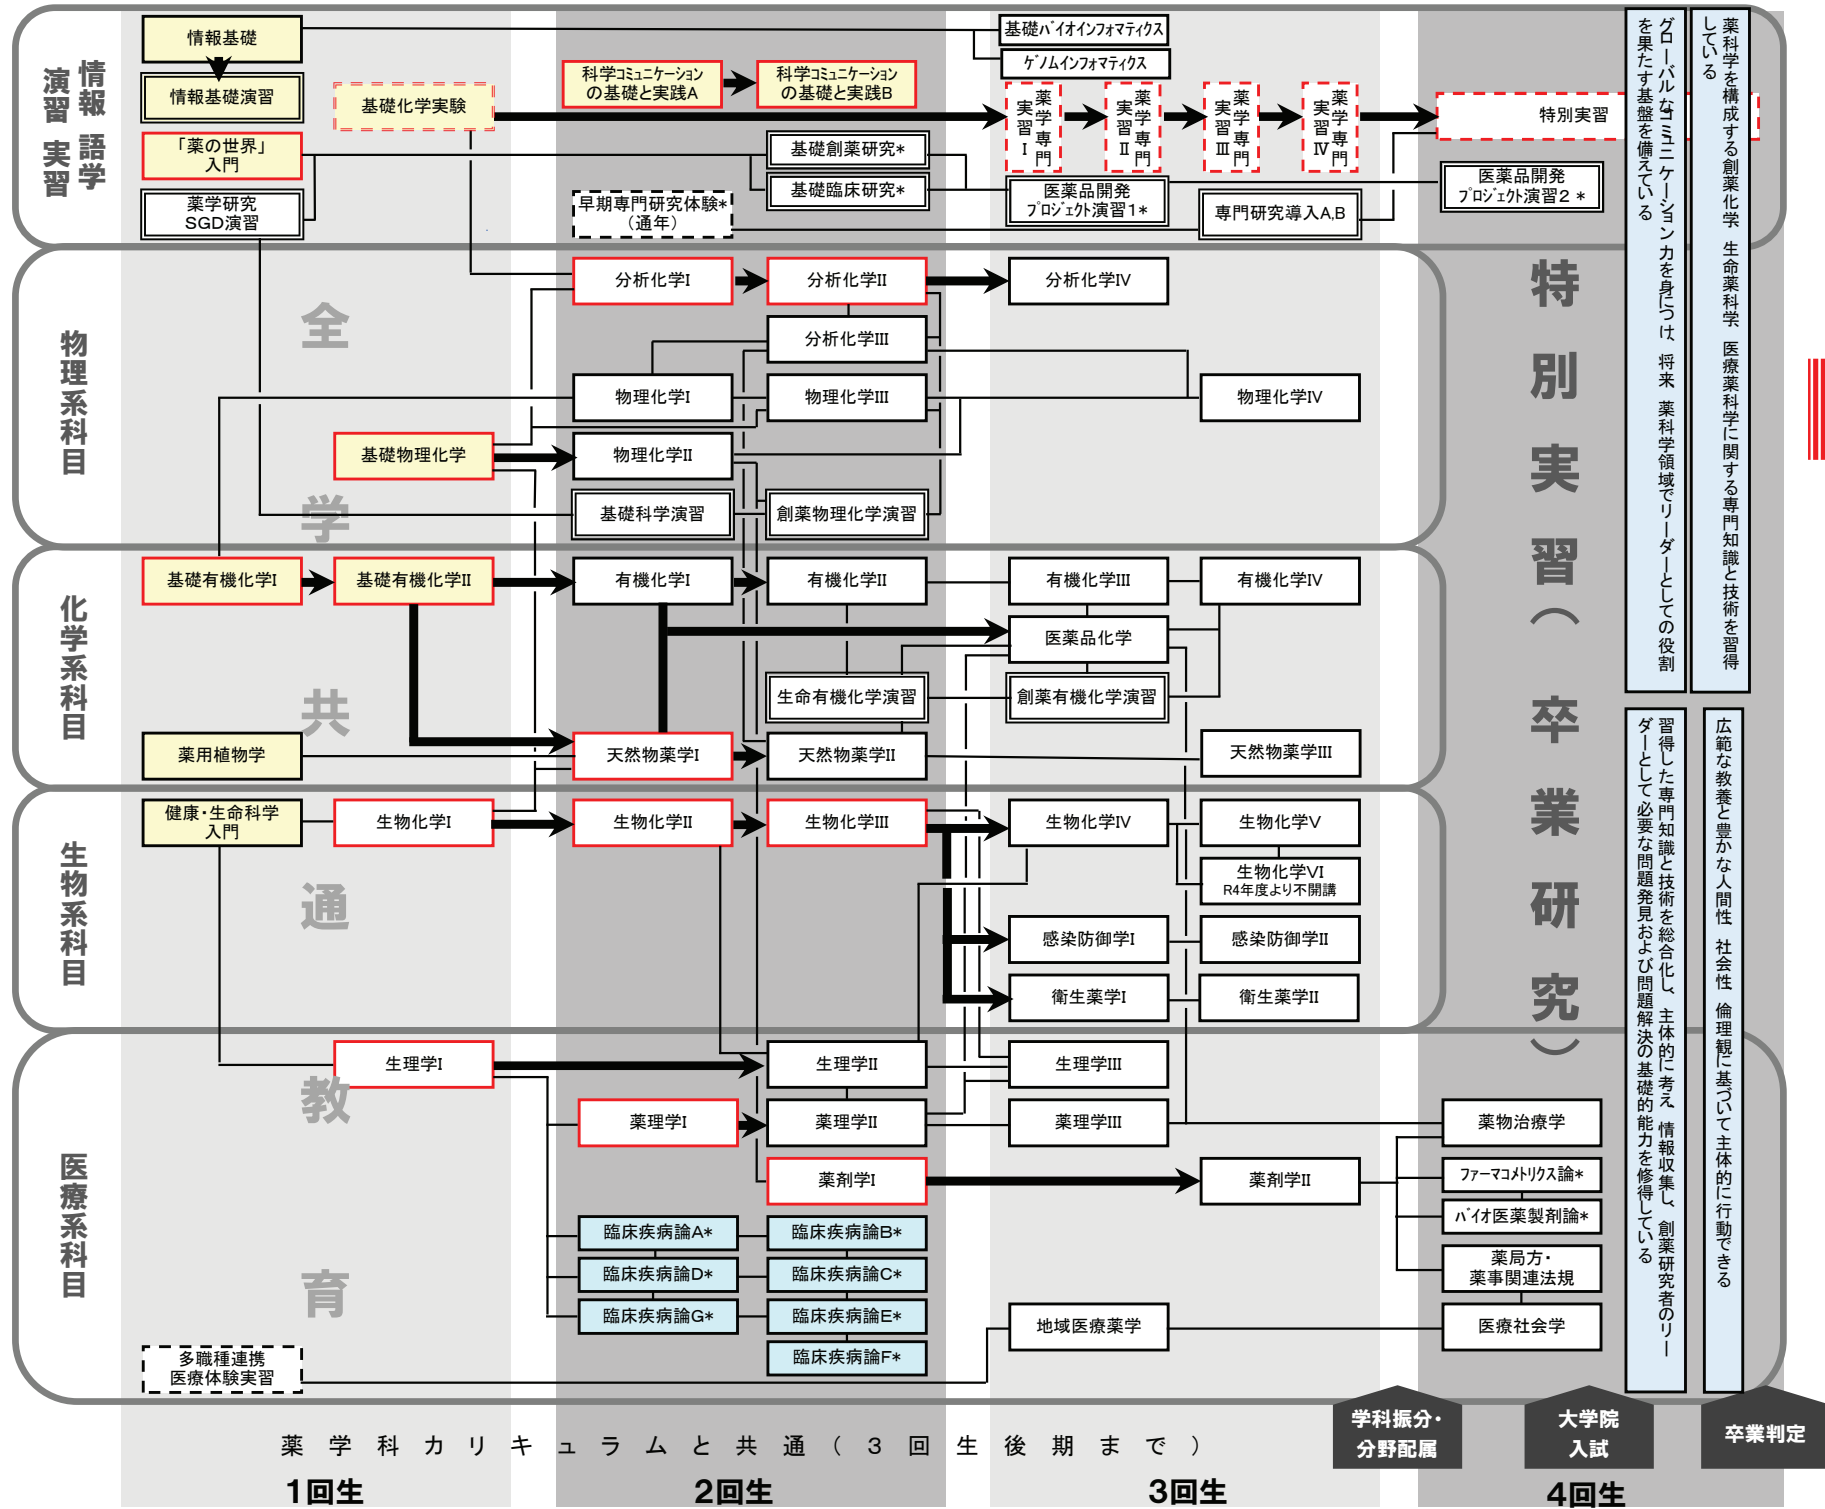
情報
語学
演習
実習

情報基礎
情報基礎演習
「薬の世界」入門
薬学研究SGD演習
基礎化学実験
科学コミュニケーションの基礎と実践A
科学コミュニケーションの基礎と実践B
基礎バイオインフォマティクス
ゲノムインフォマティクス
基礎創薬研究*
基礎臨床研究*
早期専門研究体験*（通年）
薬学専門実習I
薬学専門実習II
薬学専門実習III
薬学専門実習IV
医薬品開発プロジェクト演習1*
専門研究導入A,B
特別実習
医薬品開発プロジェクト演習2 *

物理系科目
全
学
分析化学I
分析化学II
分析化学IV
分析化学III
物理化学I
物理化学III
物理化学IV
基礎物理化学
物理化学II
基礎科学演習
創薬物理化学演習

化学系科目
共
基礎有機化学I
基礎有機化学II
有機化学I
有機化学II
有機化学III
有機化学IV
医薬品化学
生命有機化学演習
創薬有機化学演習
薬用植物学
天然物薬学I
天然物薬学II
天然物薬学III

生物系科目
通
健康・生命科学入門
生物化学I
生物化学II
生物化学III
生物化学IV
生物化学V
生物化学VI R4年度より不開講
感染防御学I
感染防御学II
衛生薬学I
衛生薬学II

医療系科目
教
育
生理学I
生理学II
生理学III
薬理学I
薬理学II
薬理学III
薬剤学I
薬剤学II
臨床疾病論A*
臨床疾病論B*
臨床疾病論D*
臨床疾病論C*
臨床疾病論G*
臨床疾病論E*
臨床疾病論F*
地域医療薬学
多職種連携医療体験実習
薬物治療学
ファーマコメトリクス論*
バイオ医薬製剤論*
薬局方・薬事関連法規
医療社会学

特別実習（卒業研究）

薬科学を構成する創薬化学 生命薬科学 医療薬科学に関する専門知識と技術を習得している
グローバルなコミュニケーション力を身につけ 将来 薬科学領域でリーダーとしての役割を果たす基盤を備えている
広範な教養と豊かな人間性 社会性 倫理観に基づいて主体的に行動できる
習得した専門知識と技術を総合化し、主体的に考え 情報収集し、創薬研究者のリーダーとして必要な問題発見および問題解決の基礎的能力を修得している

学科振分・分野配属
大学院入試
卒業判定

薬学科カリキュラムと共通（3回生後期まで）
1回生
2回生
3回生
4回生